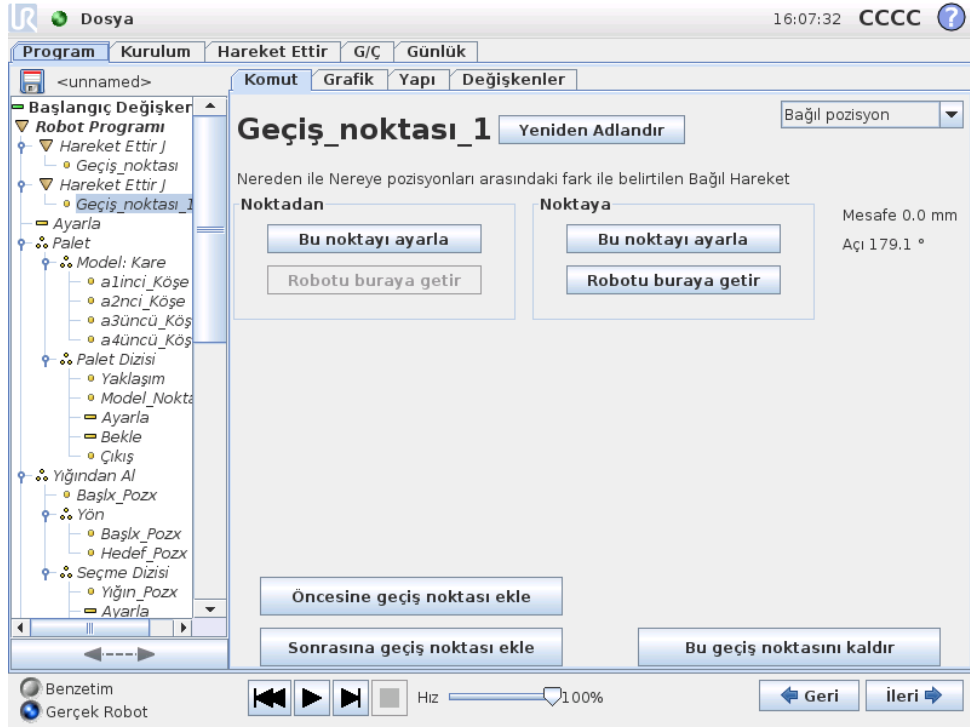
Dosya
16:07:32 CCCC ?

Program | Kurulum | Hareket Ettir | G/Ç | Günlük

<unnamed>

Başlangıç Değişker
Robot Programı
Hareket Ettir J
Geçiş_noktası
Hareket Ettir J
Geçiş_noktası_1
Ayarla
Palet
Model: Kare
a1inci_Köşe
a2nci_Köşe
a3üncü_Köş
a4üncü_Köş
Palet Dizisi
Yaklaşım
Model_Nokta
Ayarla
Bekle
Çıkış
Yığından Al
BaşlX_Pozx
Yön
BaşlX_Pozx
Hedef_Pozx
Seçme Dizisi
Yığın_Pozx
Ayarla

Komut | Grafik | Yapı | Değişkenler

Geçiş_noktası_1
Yeniden Adlandır
Bağıl pozisyon

Nereden ile Nereye pozisyonları arasındaki fark ile belirtilen Bağıl Hareket

Noktadan
Bu noktayı ayarla
Robotu buraya getir

Noktaya
Bu noktayı ayarla
Robotu buraya getir

Mesafe 0.0 mm
Açı 179.1 °

Öncesine geçiş noktası ekle
Sonrasına geçiş noktası ekle
Bu geçiş noktasını kaldır

Benzetim
Gerçek Robot
Hız 100%
Geri
İleri